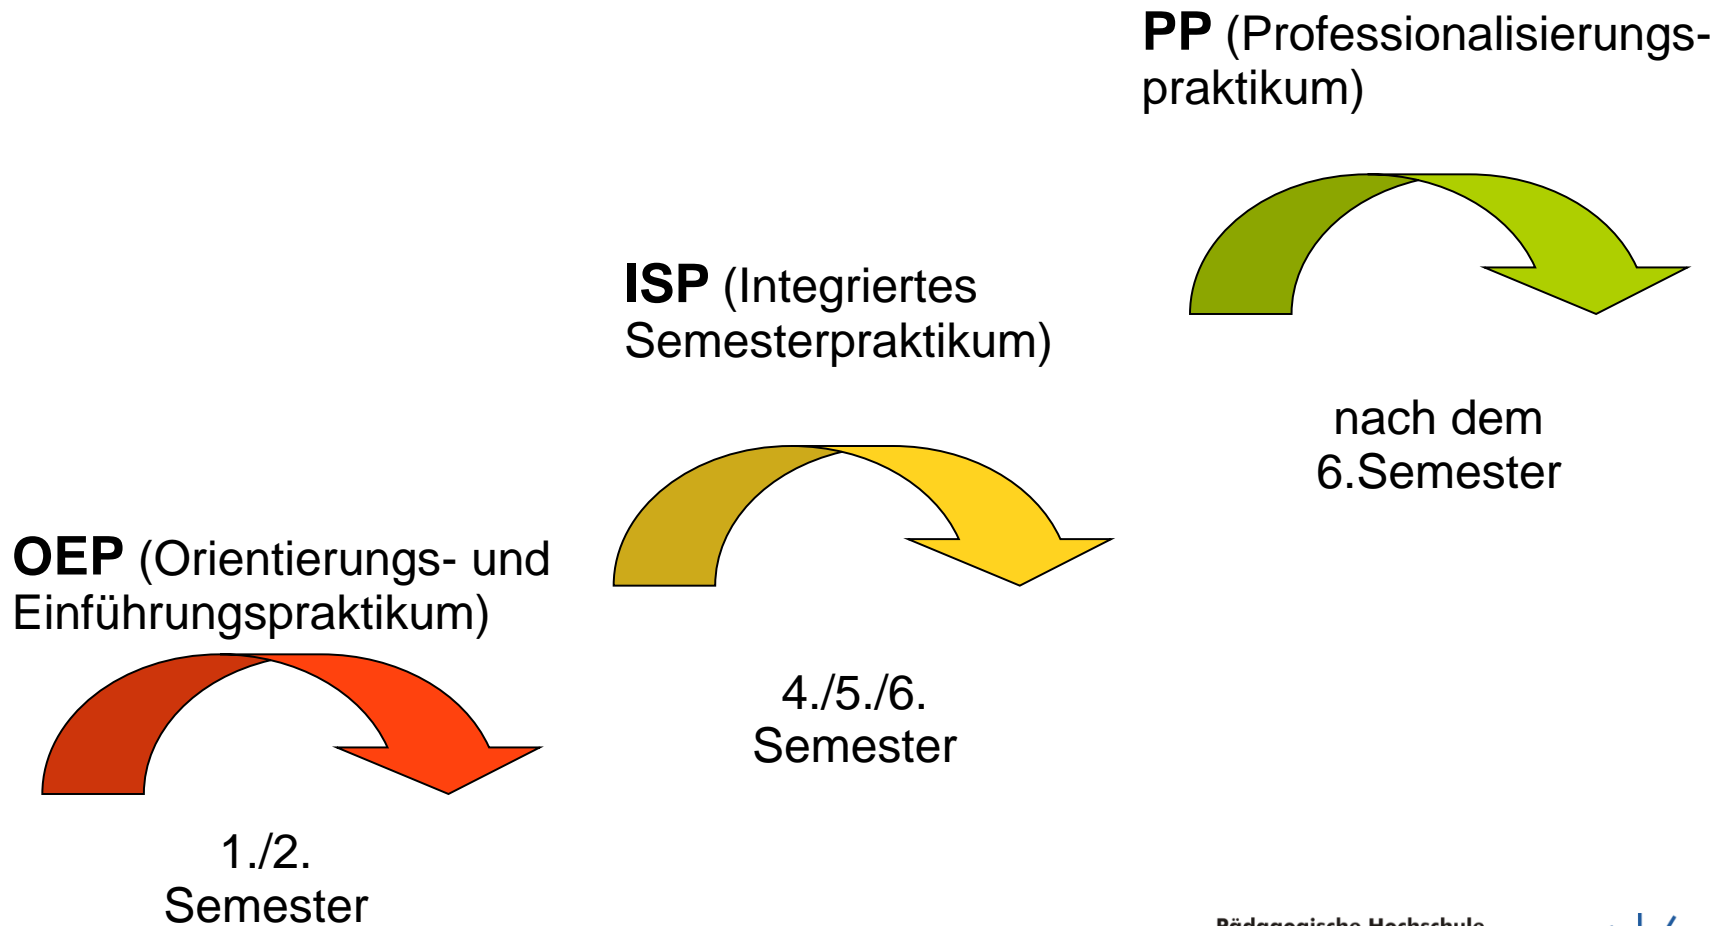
**PP** (Professionalisierungspraktikum)

nach dem 6.Semester

**ISP** (Integriertes Semesterpraktikum)

4./5./6. Semester

**OEP** (Orientierungs- und Einführungspraktikum)

1./2. Semester

Pädagogische Hochschule